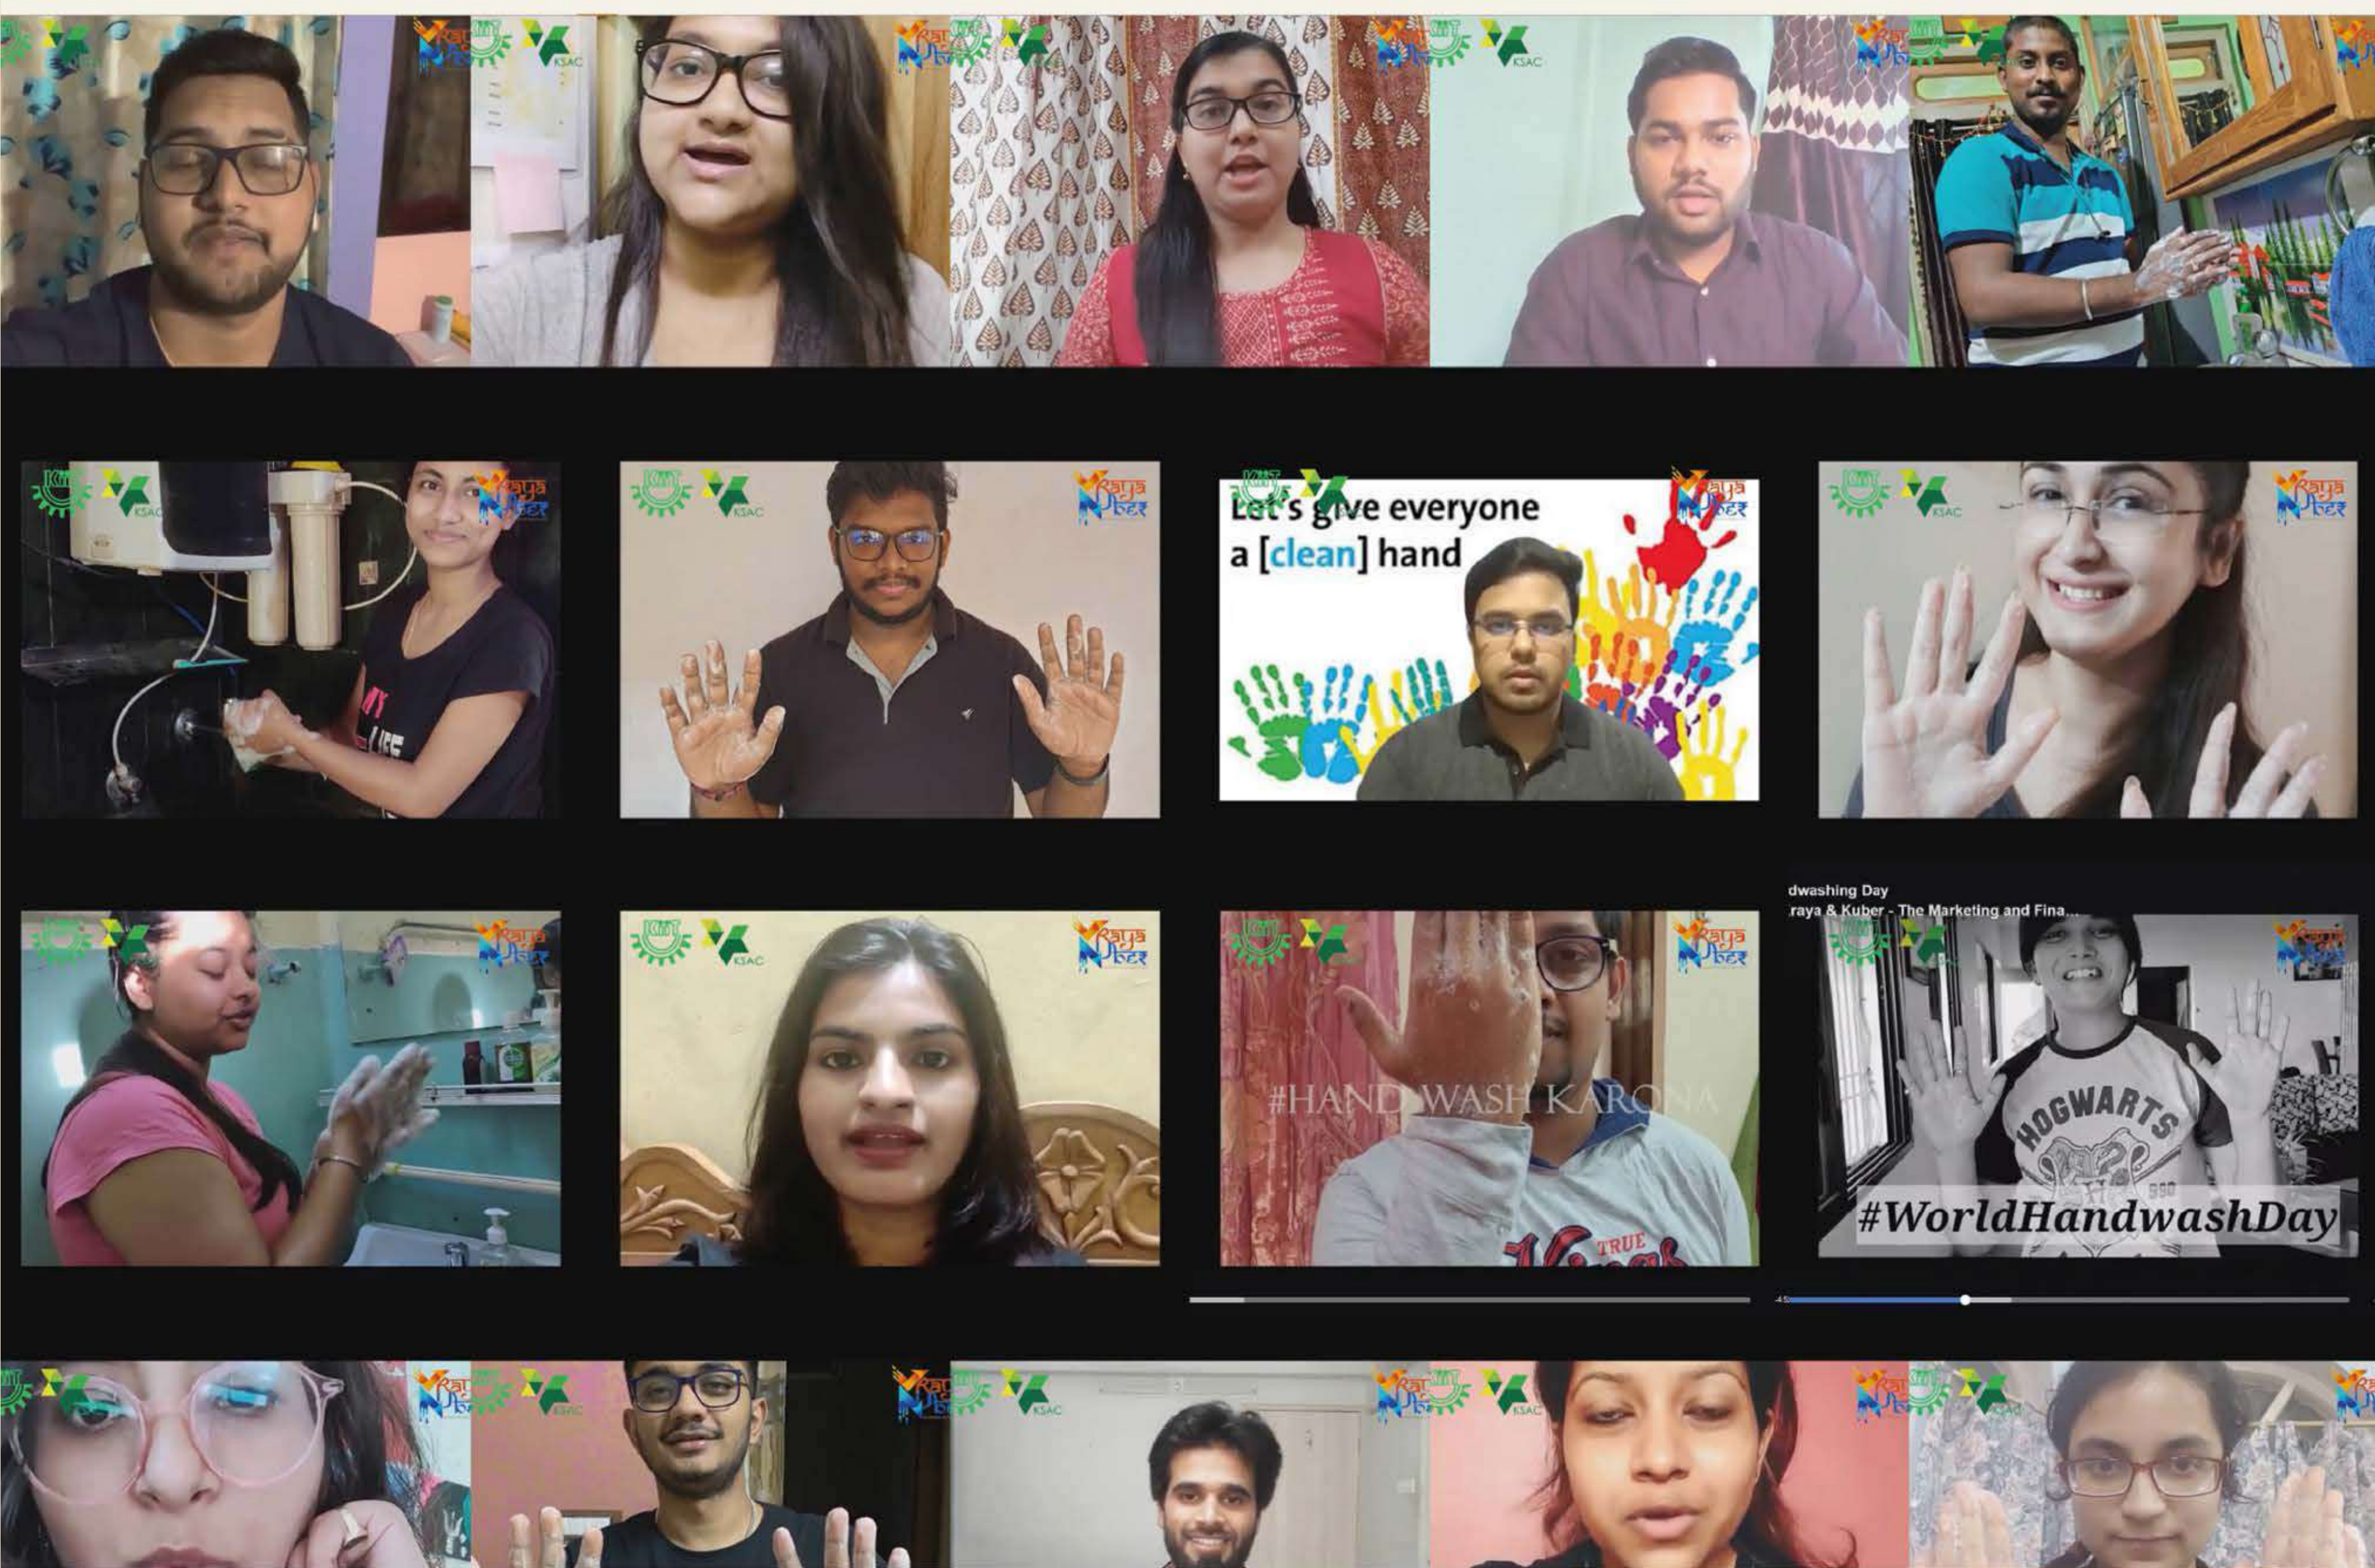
KSAC

KSAC

KSAC

KSAC

KSAC

Let's give everyone a [clean] hand

KSAC

KSAC

KSAC

#HAND WASH KARONA

dwashing Day
raya & Kuber - The Marketing and Fina...

HOGWARTS

#WorldHandwashDay

KSAC

KSAC

KSAC